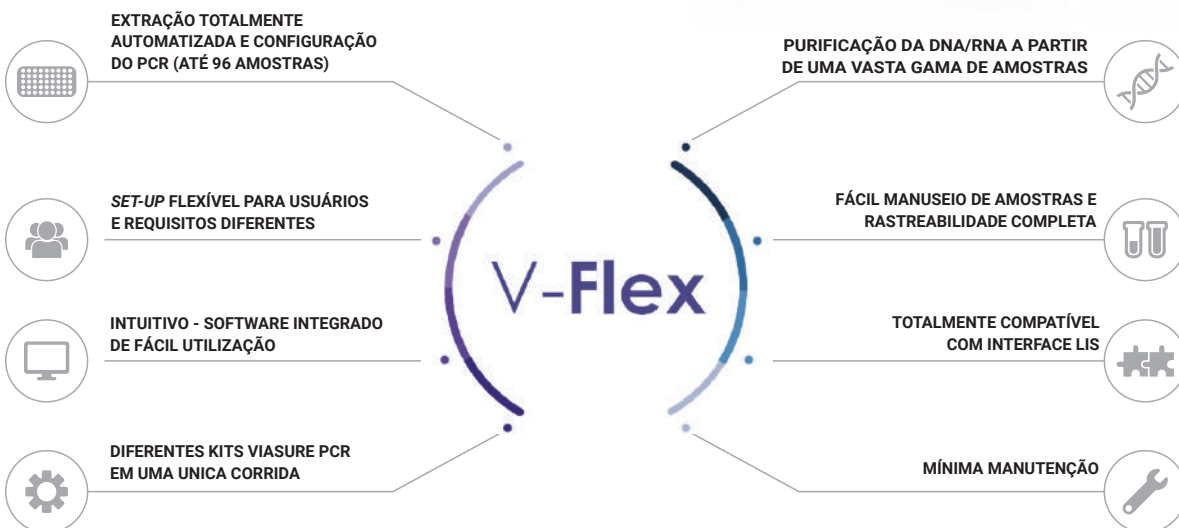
EXTRAÇÃO TOTALMENTE AUTOMATIZADA E CONFIGURAÇÃO DO PCR (ATÉ 96 AMOSTRAS)

*SET-UP* FLEXÍVEL PARA USUÁRIOS E REQUISITOS DIFERENTES

INTUITIVO - SOFTWARE INTEGRADO DE FÁCIL UTILIZAÇÃO

DIFERENTES KITS VIASURE PCR EM UMA UNICA CORRIDA

V-Flex

PURIFICAÇÃO DA DNA/RNA A PARTIR DE UMA VASTA GAMA DE AMOSTRAS

FÁCIL MANUSEIO DE AMOSTRAS E RASTREABILIDADE COMPLETA

TOTALMENTE COMPATÍVEL COM INTERFACE LIS

MÍNIMA MANUTENÇÃO